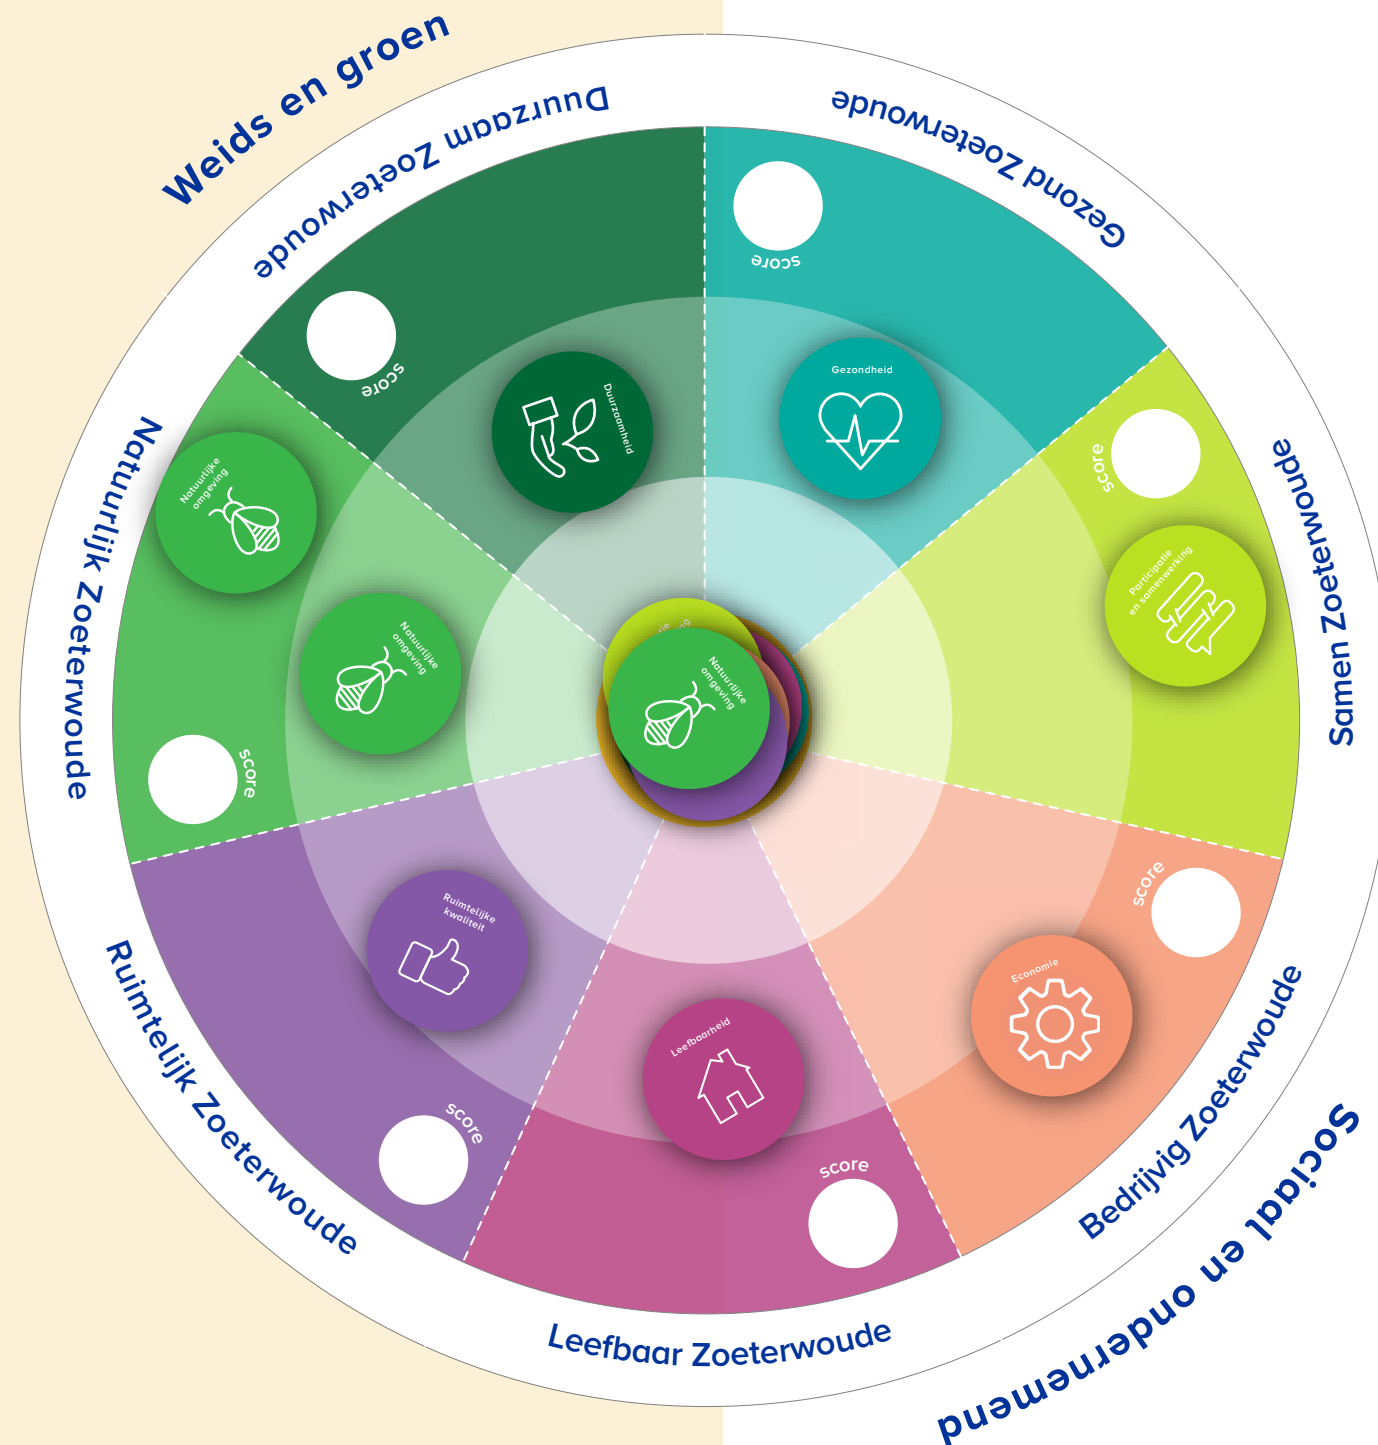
Weids en groen

Duurzaam Zoeterwoude

Gezond Zoeterwoude

score

score

Duurzaamheid

Gezondheid

Natuurlijk Zoeterwoude

Natuurlijke omgeving

Natuurlijke omgeving

score

score

Samen Zoeterwoude

Participatie en samenwerking

Natuurlijke omgeving

score

Ruimtelijk Zoeterwoude

Ruimtelijke kwaliteit

score

Leefbaarheid

score

Economie

score

Bedrijvig Zoeterwoude

Leefbaar Zoeterwoude

Sociaal en ondernemend